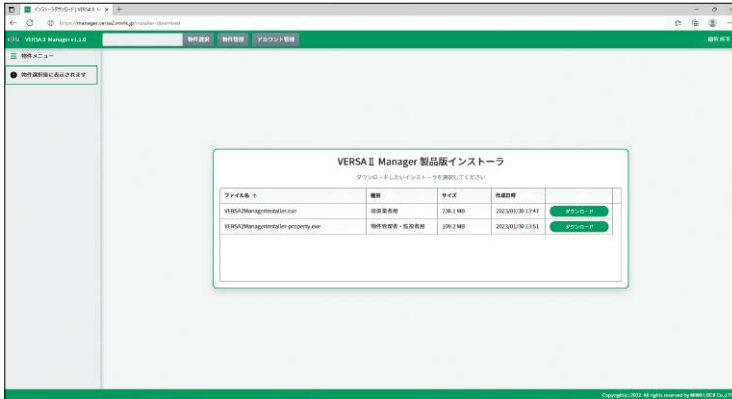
インストーラダウンロード | VERSA II M ×  +

https://manager.versa2.miwa.jp/installer-download

VERSA II Manager v1.1.0

物件選択　物件管理　アカウント管理

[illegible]

≡ 物件メニュー

物件選択後に表示されます

VERSA II Manager 製品版インストーラ

ダウンロードしたいインストーラを選択してください

| ファイル名 ↑ | 種別 | サイズ | 作成日時 | |
|---|---|---|---|---|
| VERSA2ManagerInstaller.exe | 施錠業者用 | 238.1 MB | 2023/01/30 13:47 | ダウンロード |
| VERSA2ManagerInstaller-property.exe | 物件管理者・現場担当用 | 109.2 MB | 2023/01/30 13:51 | ダウンロード |

Copyright(c) 2022. All rights reserved by MIWA LOCK Co.,LTD.